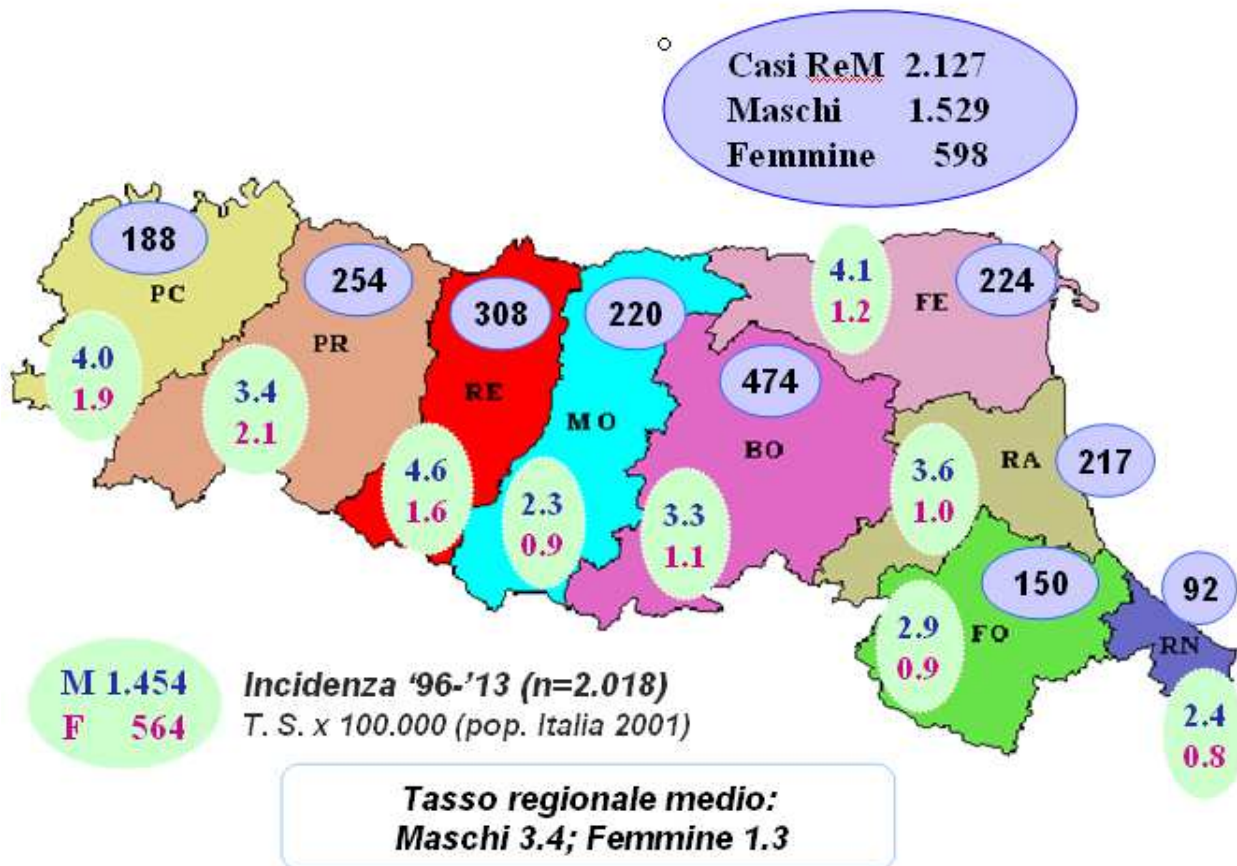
Casi ReM 2.127
Maschi 1.529
Femmine 598

188
PC
4.0
1.9

254
PR
3.4
2.1

308
RE
4.6
1.6

220
MO
2.3
0.9

474
BO
3.3
1.1

4.1
1.2
FE
224

RA
217
3.6
1.0

150
FO
2.9
0.9

92
RN
2.4
0.8

M 1.454
F 564

*Incidenza '96-'13 (n=2.018)*
*T. S. x 100.000 (pop. Italia 2001)*

*Tasso regionale medio:*
*Maschi 3.4; Femmine 1.3*